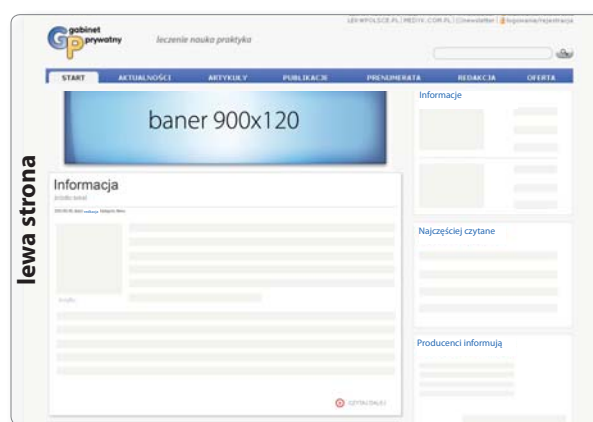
lewa strona

gabinet prywatny

leczenie nauka praktyka

LEKIWPOLSCE.PL | MEDIX.COM.PL | Newsletter | logowanie/rejestracja

START
AKTUALNOŚCI
ARTYKUŁY
PUBLIKACJE
PRENUMERATA
REDAKCJA
OFERTA

baner 900x120

Informacje

Informacja

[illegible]

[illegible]

Najczęściej czytane

Producenci informują

CZYTAJ DALEJ